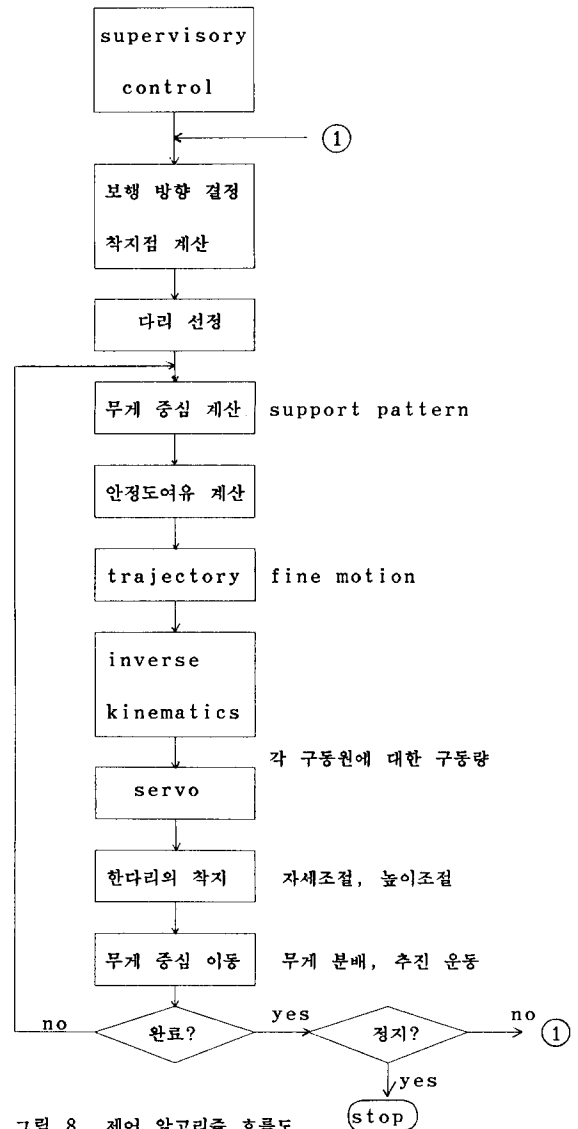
supervisory control

①

보행 방향 결정

착지점 계산

다리 선정

무게 중심 계산

support pattern

안정도여유 계산

trajectory

fine motion

inverse kinematics

각 구동원에 대한 구동량

servo

한다리의 착지

자세조절, 높이조절

무게 중심 이동

무게 분배, 추진 운동

no

완료?

yes

정지?

no

①

yes

stop

그림 8. 제어 알고리즘 흐름도